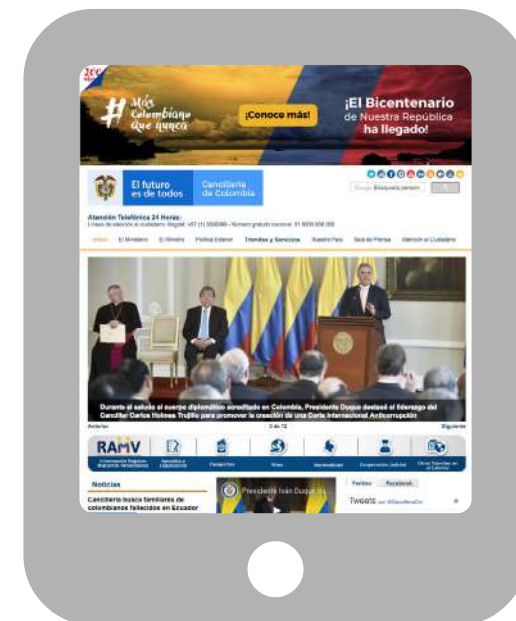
200
# Más Colombiano Que nunca
¡Conoce más!
¡El Bicentenario de Nuestra República ha llegado!

El futuro es de todos
Cancillería de Colombia

Búsqueda pensada

Atención Telefónica 24 Horas:
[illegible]

Inicio El Ministerio El Ministro Política Exterior Trámites y Servicios Nuestro País Sala de Prensa Atención al Ciudadano

Durante el saludo al cuerpo diplomático acreditado en Colombia, Presidente Duque destacó el liderazgo del Canciller Carlos Holmes Trujillo para promover la creación de una Corte Internacional Anticorrupción

Anterior 3 de 12 Siguiente

RAMV
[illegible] Apostilla y Legalización Pasaportes Visas Nacionalidad Cooperación Judicial Otros Trámites en el Exterior

Noticias
Cancillería busca familiares de colombianos fallecidos en Ecuador

Presidente Iván Duque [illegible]

Twitter Facebook
Tweets por @CancilleriaCol